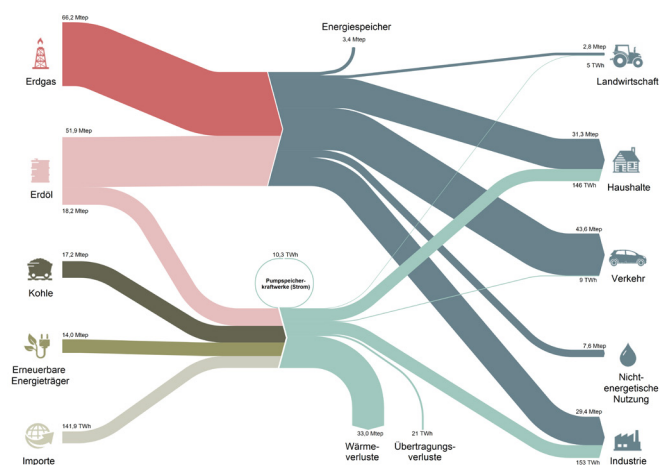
66,2 Mtep
Erdgas

Energiespeicher
3,4 Mtep

2,8 Mtep
5 TWh
Landwirtschaft

51,9 Mtep
Erdöl
18,2 Mtep

31,3 Mtep
146 TWh
Haushalte

17,2 Mtep
Kohle

10,3 TWh
Pumpspeicherkraftwerke (Strom)

43,6 Mtep
9 TWh
Verkehr

14,0 Mtep
Erneuerbare Energieträger

7,6 Mtep
Nicht-energetische Nutzung

141,9 TWh
Importe

33,0 Mtep
Wärme-verluste

21 TWh
Übertragungs-verluste

29,4 Mtep
153 TWh
Industrie